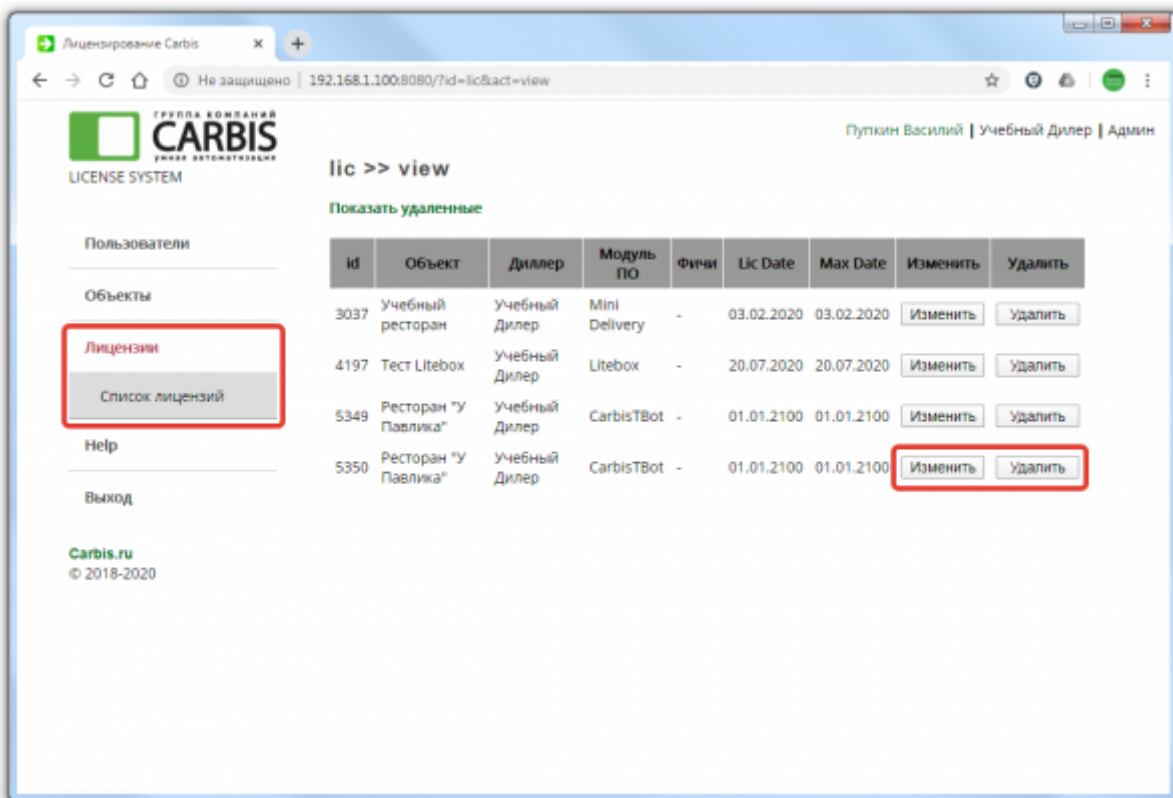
Лицензирование Carbis ×

Не защищено | 192.168.1.100:8080/?id=lic&act=view

ГРУППА КОМПАНИЙ
CARBIS
умная автоматизация
LICENSE SYSTEM

Пупкин Василий | Учебный Дилер | Админ

lic >> view

Показать удаленные

| id | Объект | Диллер | Модуль ПО | Фичи | Lic Date | Max Date | Изменить | Удалить |
|---|---|---|---|---|---|---|---|---|
| 3037 | Учебный ресторан | Учебный Дилер | Mini Delivery | - | 03.02.2020 | 03.02.2020 | Изменить | Удалить |
| 4197 | Тест Litebox | Учебный Дилер | Litebox | - | 20.07.2020 | 20.07.2020 | Изменить | Удалить |
| 5349 | Ресторан "У Павлика" | Учебный Дилер | CarbisTBot | - | 01.01.2100 | 01.01.2100 | Изменить | Удалить |
| 5350 | Ресторан "У Павлика" | Учебный Дилер | CarbisTBot | - | 01.01.2100 | 01.01.2100 | Изменить | Удалить |

Пользователи

Объекты

Лицензии

Список лицензий

Help

Выход

Carbis.ru
© 2018-2020